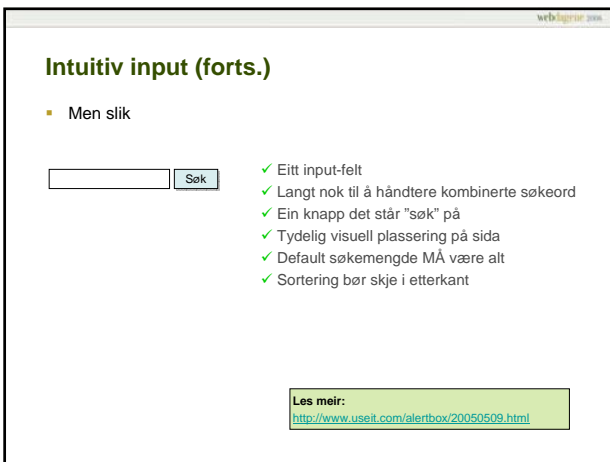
webdagene 2006

Intuitiv input (forts.)

Men slik

Søk

✓ Eitt input-felt
✓ Langt nok til å håndtere kombinerte søkeord
✓ Ein knapp det står "søk" på
✓ Tydelig visuell plassering på sida
✓ Default søkemengde MÅ være alt
✓ Sortering bør skje i etterkant

Les meir:
http://www.useit.com/alertbox/20050509.html